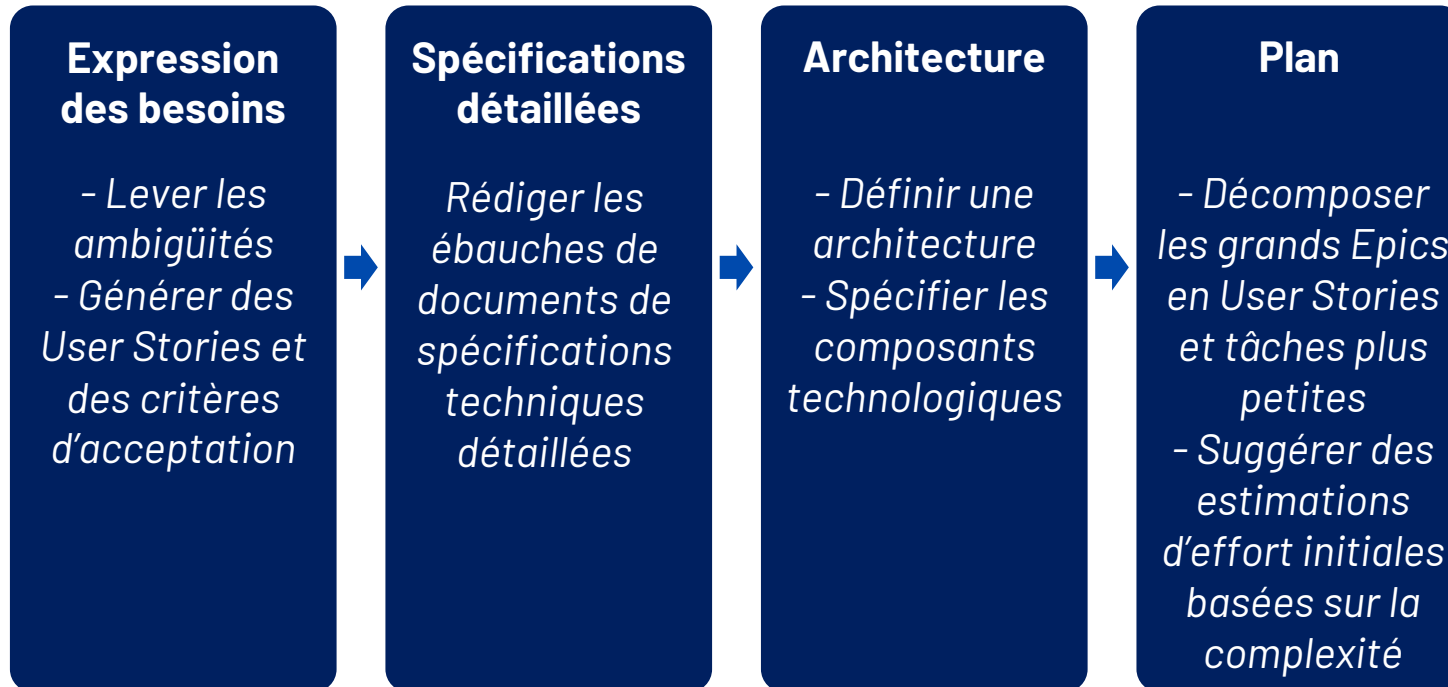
Expression des besoins

– Lever les ambigüités
– Générer des User Stories et des critères d'acceptation

Spécifications détaillées

Rédiger les ébauches de documents de spécifications techniques détaillées

Architecture

– Définir une architecture
– Spécifier les composants technologiques

Plan

– Décomposer les grands Epics en User Stories et tâches plus petites
– Suggérer des estimations d'effort initiales basées sur la complexité